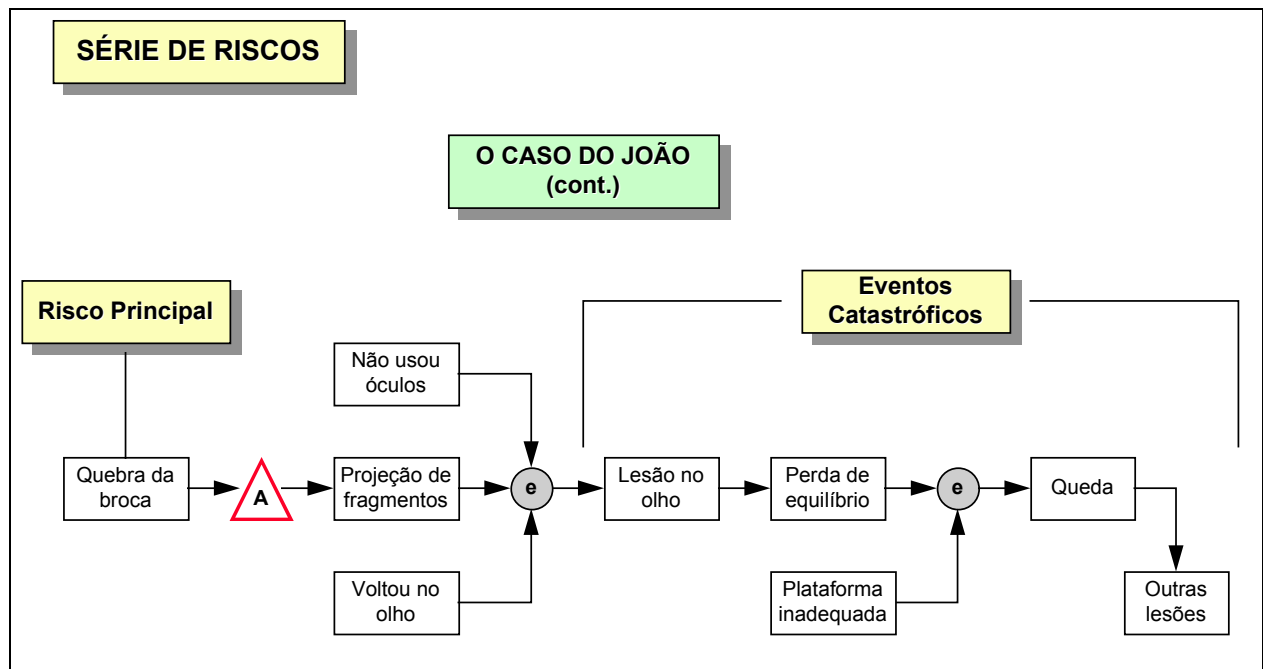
SÉRIE DE RISCOS

O CASO DO JOÃO
(cont.)

Risco Principal

Eventos Catastróficos

Não usou óculos

Quebra da broca

A

Projeção de fragmentos

e

Lesão no olho

Perda de equilíbrio

e

Queda

Voltou no olho

Plataforma inadequada

Outras lesões